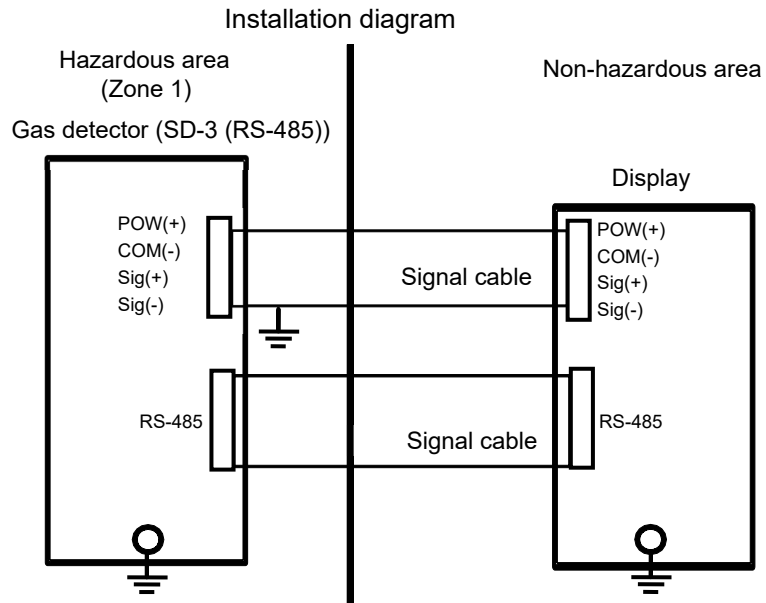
Installation diagram

Hazardous area
(Zone 1)

Gas detector (SD-3 (RS-485))

Non-hazardous area

Display

POW(+)
COM(-)
Sig(+)
Sig(-)

Signal cable

POW(+)
COM(-)
Sig(+)
Sig(-)

RS-485

Signal cable

RS-485